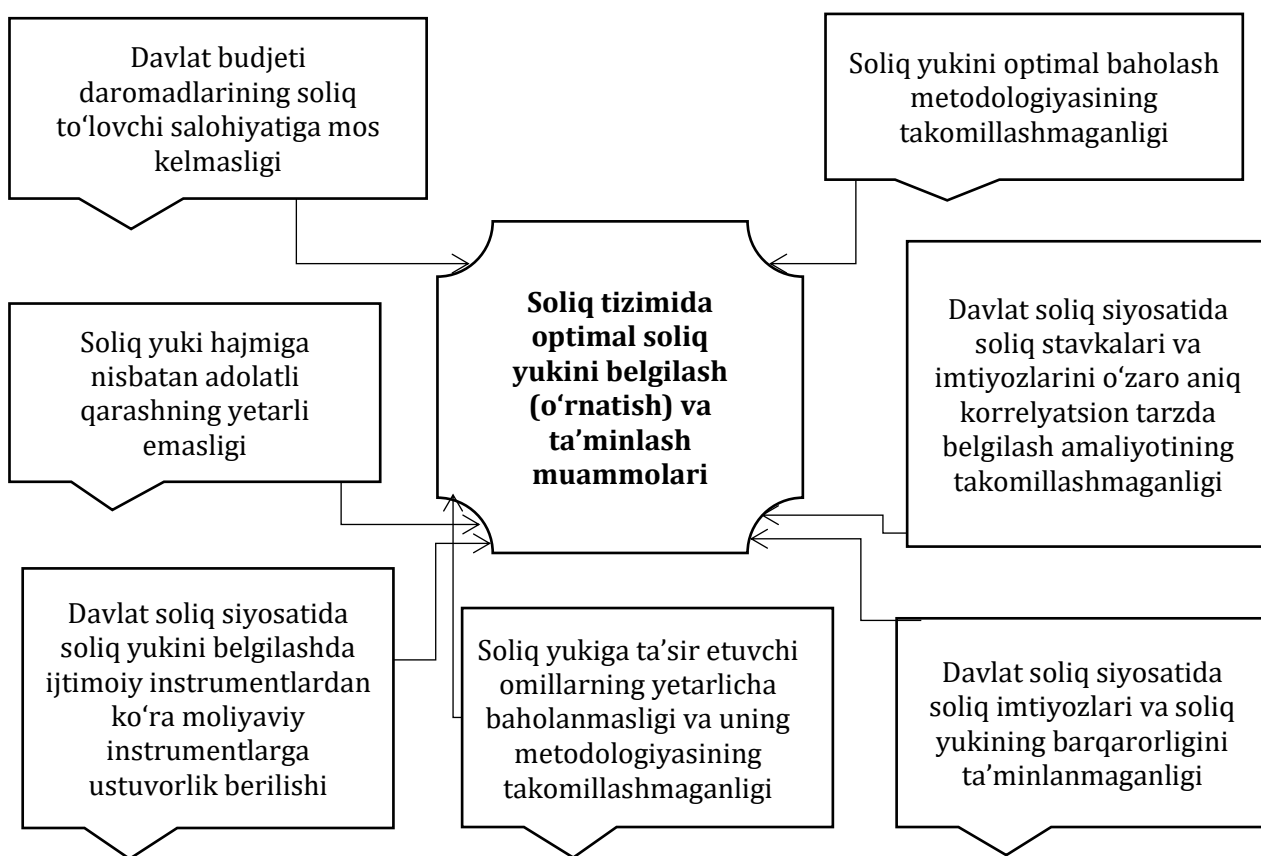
Davlat budjeti daromadlarining soliq to‘lovchi salohiyatiga mos kelmasligi

Soliq yukini optimal baholash metodologiyasining takomillashmaganligi

Soliq tizimida optimal soliq yukini belgilash (o‘rnatish) va ta’minlash muammolari

Soliq yuki hajmiga nisbatan adolatli qarashning yetarli emasligi

Davlat soliq siyosatida soliq stavkalari va imtiyozlarini o‘zaro aniq korrelyatsion tarzda belgilash amaliyotining takomillashmaganligi

Davlat soliq siyosatida soliq yukini belgilashda ijtimoiy instrumentlardan ko‘ra moliyaviy instrumentlarga ustuvorlik berilishi

Soliq yukiga ta’sir etuvchi omillarning yetarlicha baholanmasligi va uning metodologiyasining takomillashmaganligi

Davlat soliq siyosatida soliq imtiyozlari va soliq yukining barqarorligini ta’minlanmaganligi